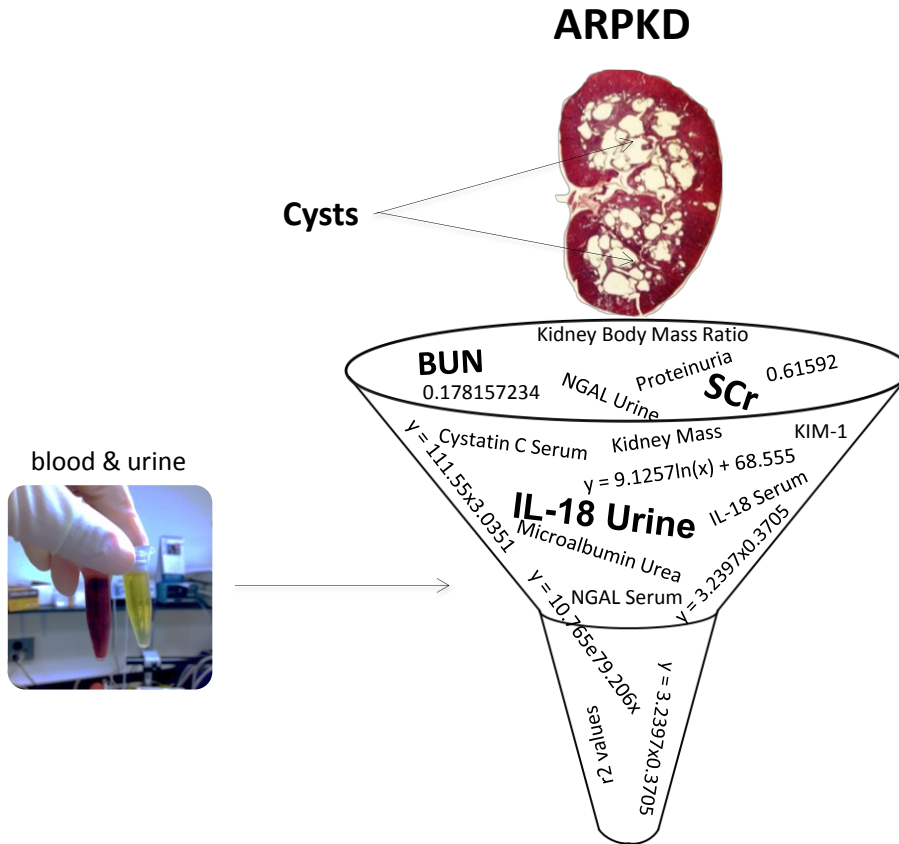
ARPKD

Cysts

Kidney Body Mass Ratio
BUN
Proteinuria
0.61592
0.178157234
NGAL Urine
SCr
Cystatin C Serum
Kidney Mass
KIM-1
y = 111.55x3.0351
y = 9.1257ln(x) + 68.555
IL-18 Serum
IL-18 Urine
Microalbumin Urea
y = 3.2397x0.3705
NGAL Serum
y = 10.765e79.206x

blood & urine

y = 3.2397x0.3705
r2 values